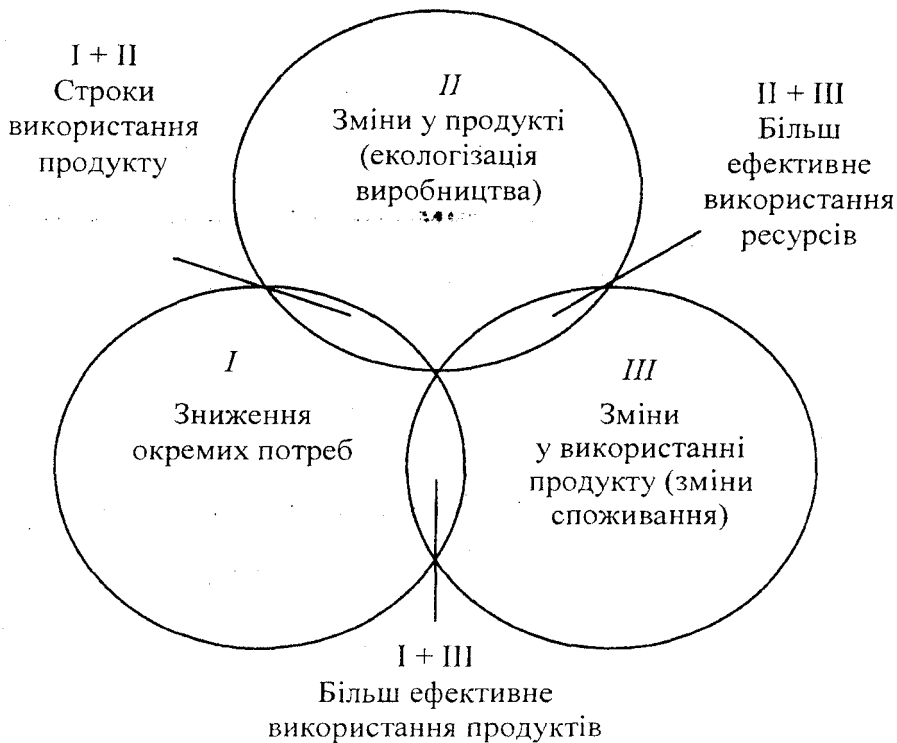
I + II
Строки використання продукту

II
Зміни у продукті (екологізація виробництва)

II + III
Більш ефективне використання ресурсів

I
Зниження окремих потреб

III
Зміни у використанні продукту (зміни споживання)

I + III
Більш ефективне використання продуктів